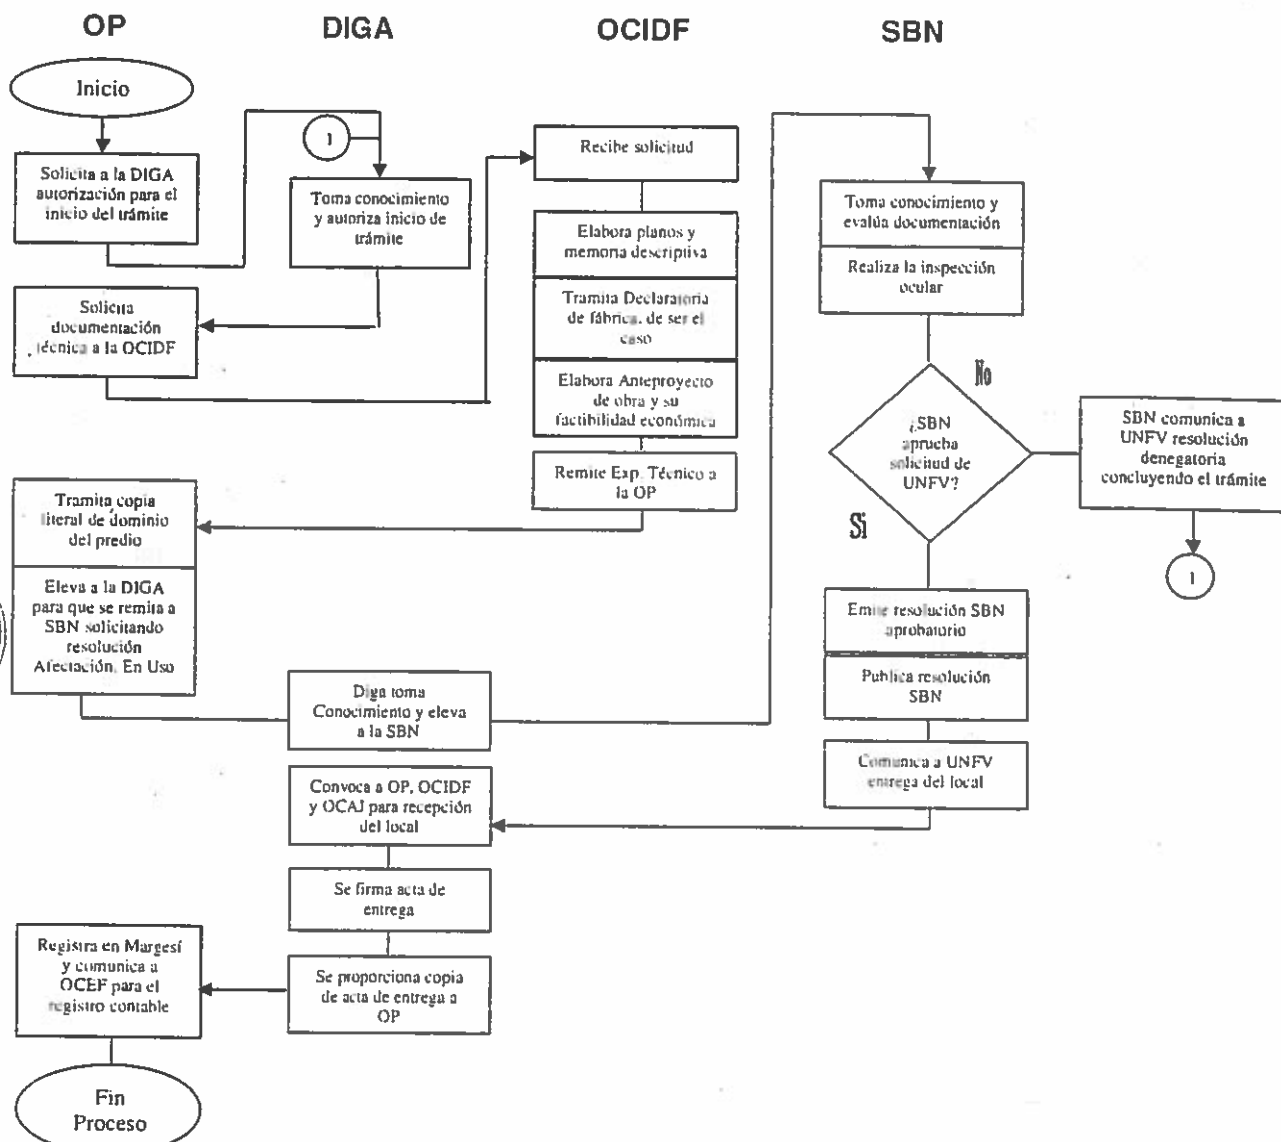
OP

DIGA

OCIDF

SBN

Inicio

Solicita a la DIGA autorización para el inicio del trámite

1

Toma conocimiento y autoriza inicio de trámite

Recibe solicitud

Elabora planos y memoria descriptiva

Tramita Declaratoria de fábrica, de ser el caso

Elabora Anteproyecto de obra y su factibilidad económica

Remite Exp. Técnico a la OP

Toma conocimiento y evalúa documentación

Realiza la inspección ocular

No

¿SBN aprueba solicitud de UNFV?

SBN comunica a UNFV resolución denegatoria concluyendo el trámite

1

Si

Solicita documentación técnica a la OCIDF

Tramita copia literal de dominio del predio

Eleva a la DIGA para que se remita a SBN solicitando resolución Afectación, En Uso

Emite resolución SBN aprobatorio

Publica resolución SBN

Comunica a UNFV entrega del local

Diga toma Conocimiento y eleva a la SBN

Convoca a OP, OCIDF y OCAJ para recepción del local

Se firma acta de entrega

Se proporciona copia de acta de entrega a OP

Registra en Margesí y comunica a OCEF para el registro contable

Fin Proceso